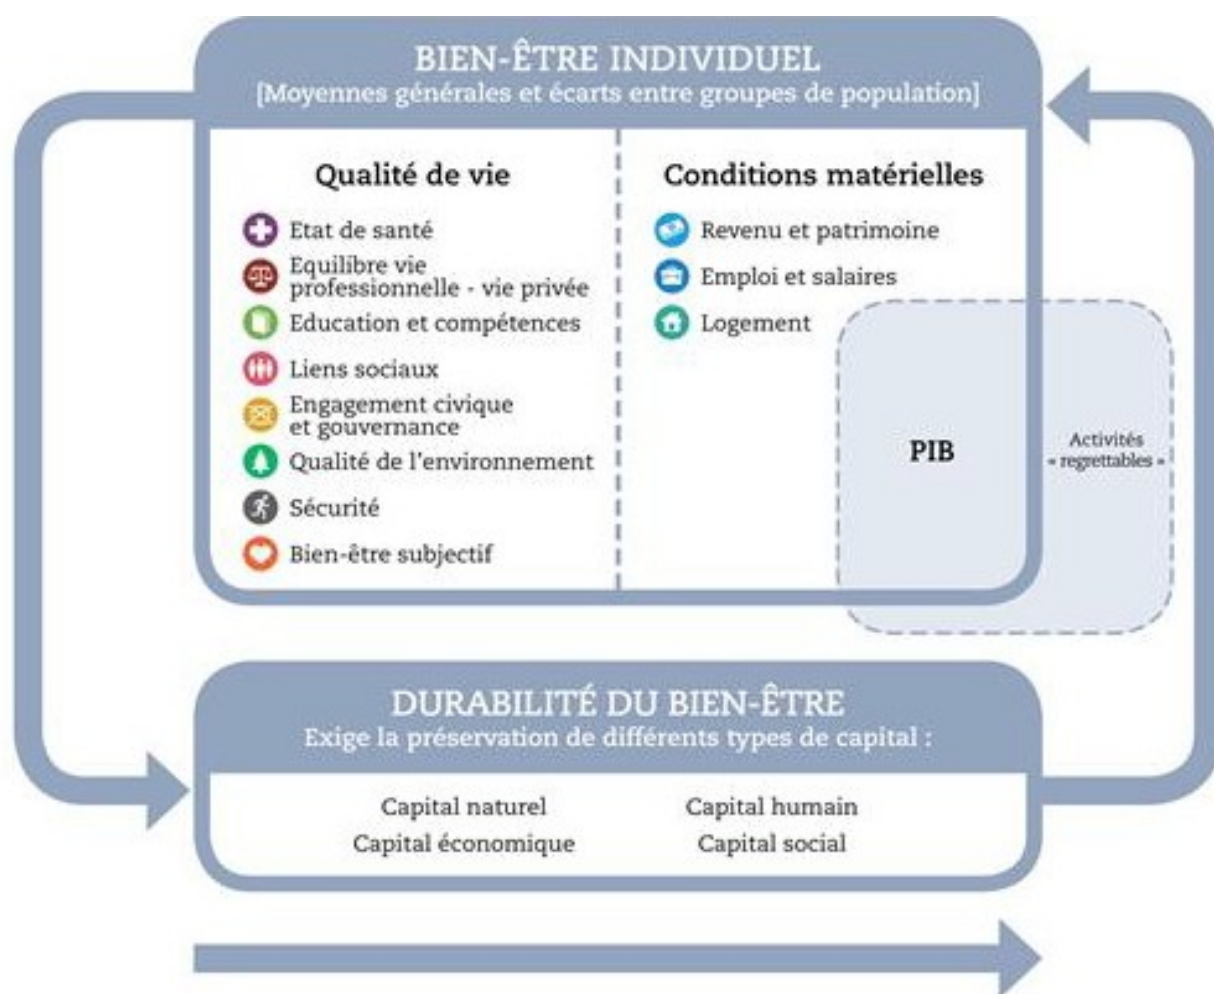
BIEN-ÊTRE INDIVIDUEL
[Moyennes générales et écarts entre groupes de population]

Qualité de vie

Etat de santé
Equilibre vie professionnelle - vie privée
Education et compétences
Liens sociaux
Engagement civique et gouvernance
Qualité de l'environnement
Sécurité
Bien-être subjectif

Conditions matérielles

Revenu et patrimoine
Emploi et salaires
Logement

PIB

Activités « regrettables »

DURABILITÉ DU BIEN-ÊTRE
Exige la préservation de différents types de capital :

Capital naturel
Capital humain
Capital économique
Capital social